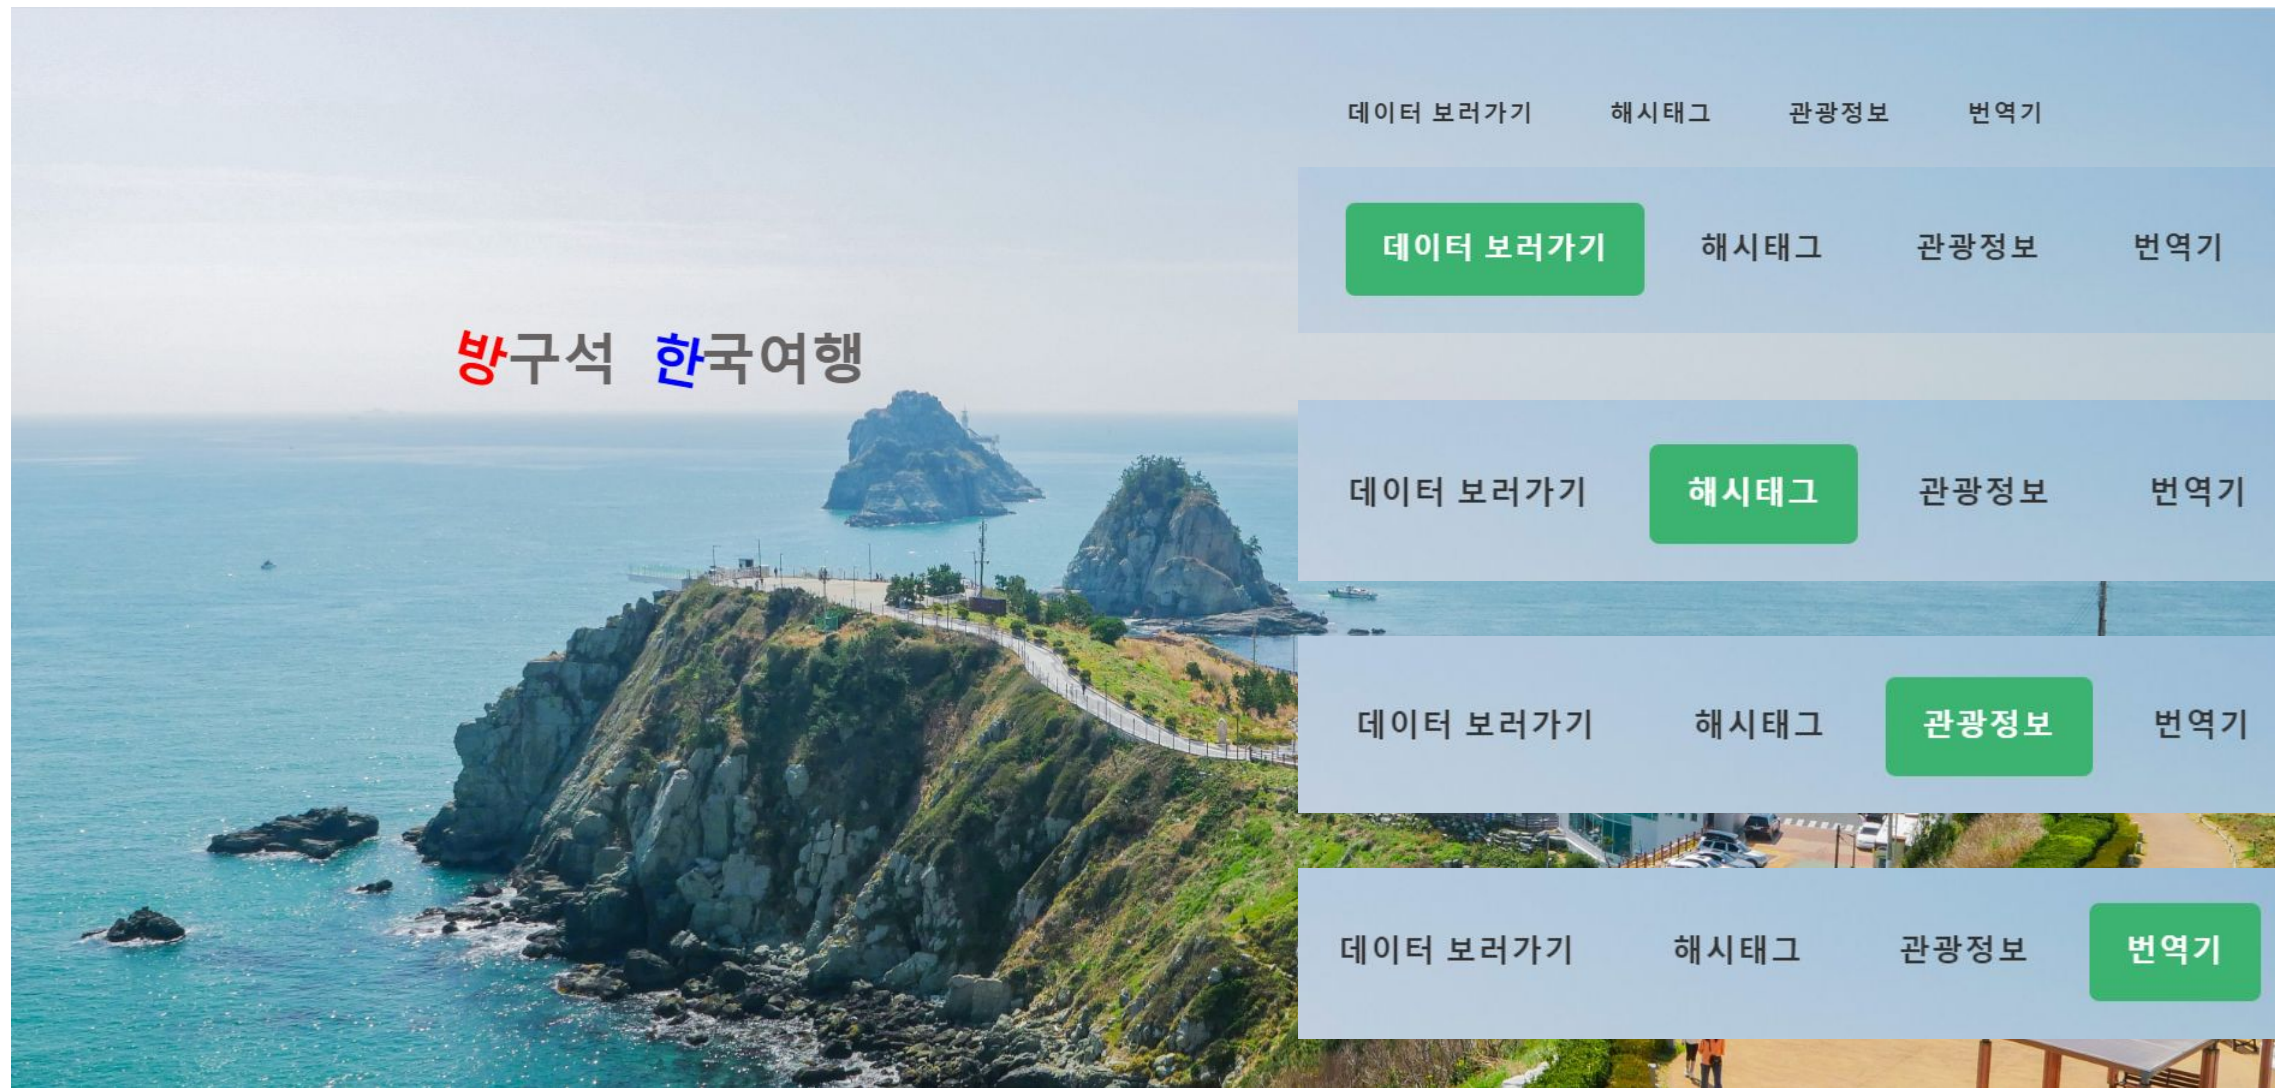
데이터 보러가기 해시태그 관광정보 번역기

데이터 보러가기 해시태그 관광정보 번역기

방구석 한국여행

데이터 보러가기 해시태그 관광정보 번역기

데이터 보러가기 해시태그 관광정보 번역기

데이터 보러가기 해시태그 관광정보 번역기